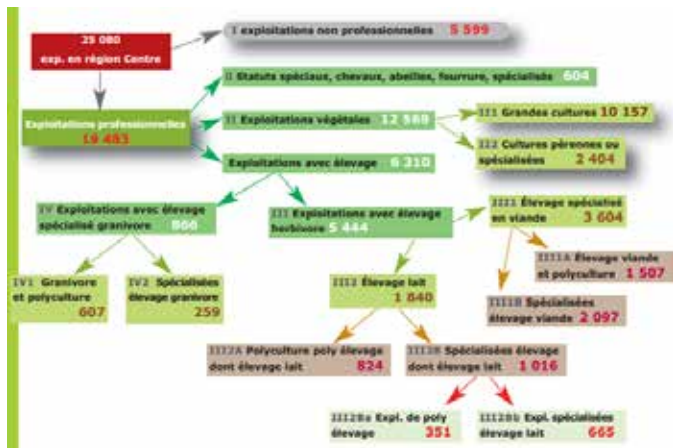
25 080 exp. en région Centre

I exploitations non professionnelles 5 599

Exploitations professionnelles 19 483

II Statuts spéciaux, chevaux, abeilles, fourrure, spécialisé 604

II Exploitations végétales 12 569

III Grandes cultures 10 157

II2 Cultures pérennes ou spécialisées 2 404

Exploitations avec élevage 6 310

IV Exploitations avec élevage spécialisé granivore 866

III Exploitations avec élevage herbivore 5 444

III1 Élevage spécialisé en viande 3 604

III1A Élevage viande et polyculture 1 507

III1B Spécialisées élevage viande 2 097

IV1 Granivore et polyculture 607

IV2 Spécialisées élevage granivore 259

III2 Élevage lait 1 840

III2A Polyculture poly élevage dont élevage lait 824

III2B Spécialisées élevage dont élevage lait 1 016

III2Ba Expl. de poly élevage 351

III2Bb Expl. spécialisées élevage lait 665